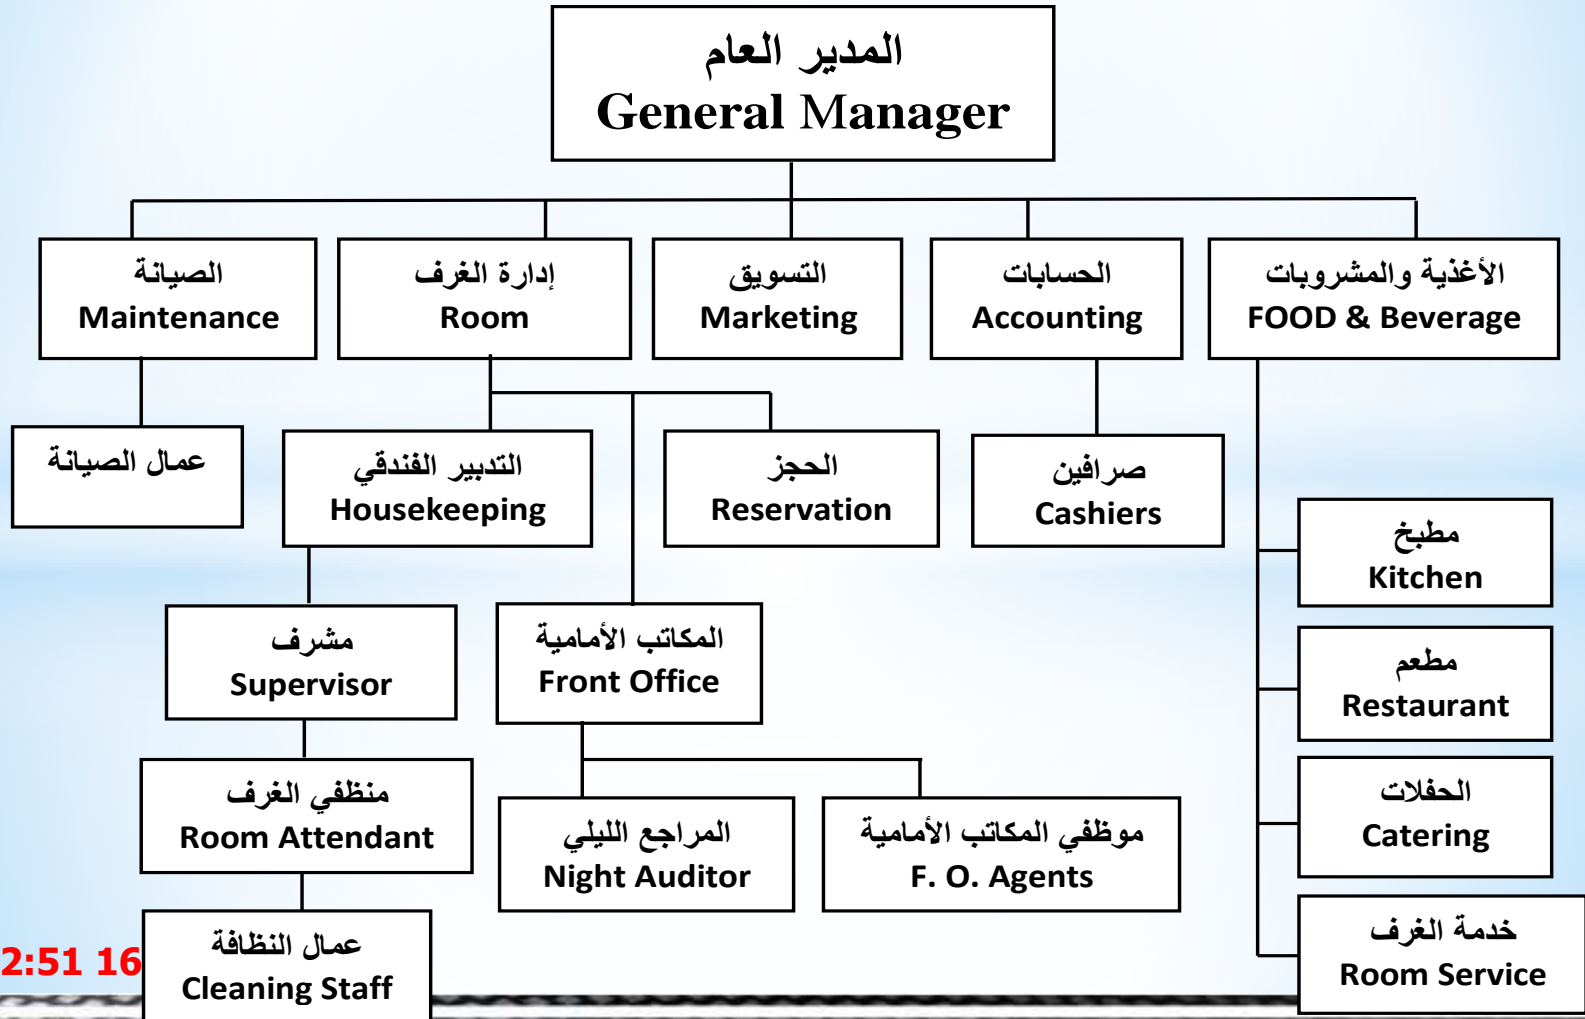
المدير العام
General Manager

الصيانة
Maintenance

إدارة الغرف
Room

التسويق
Marketing

الحسابات
Accounting

الأغذية والمشروبات
FOOD & Beverage

عمال الصيانة

التدبير الفندقي
Housekeeping

الحجز
Reservation

صرافين
Cashiers

مطبخ
Kitchen

مشرف
Supervisor

المكاتب الأمامية
Front Office

مطعم
Restaurant

منظفي الغرف
Room Attendant

المراجع الليلي
Night Auditor

موظفي المكاتب الأمامية
F. O. Agents

الحفلات
Catering

عمال النظافة
Cleaning Staff

خدمة الغرف
Room Service

2:51 16